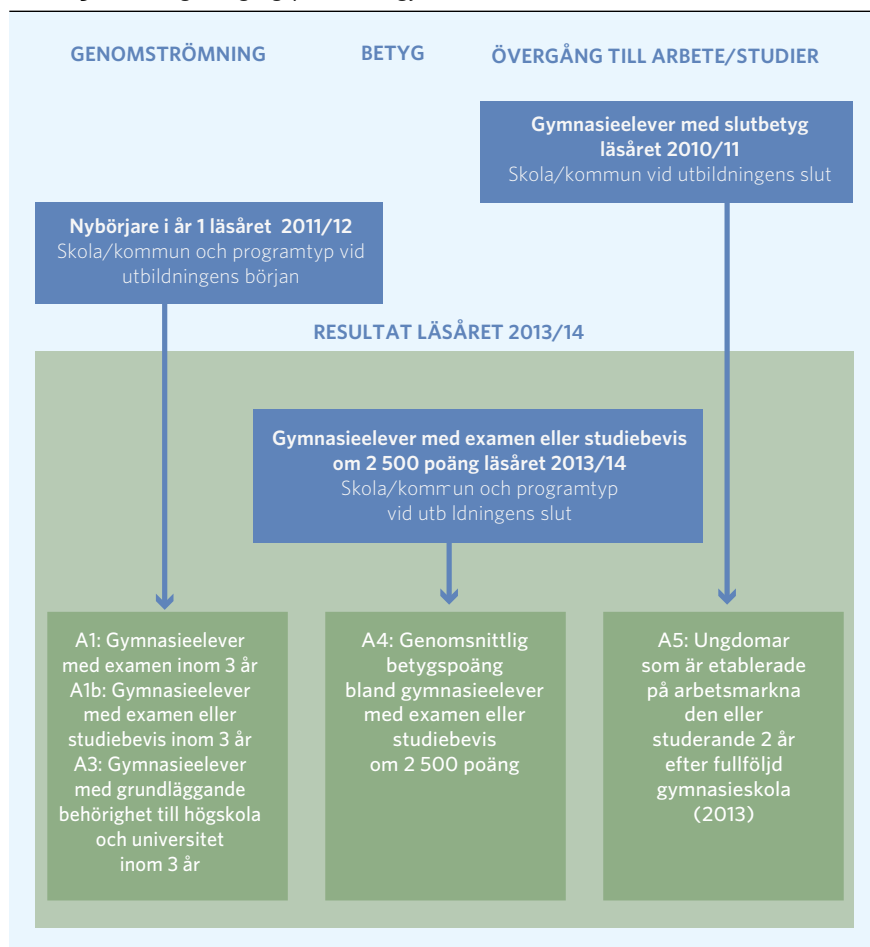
GENOMSTRÖMNING

BETYG

ÖVERGÅNG TILL ARBETE/STUDIER

Gymnasieelever med slutbetyg läsåret 2010/11
Skola/kommun vid utbildningens slut

Nybörjare i år 1 läsåret 2011/12
Skola/kommun och programtyp vid utbildningens början

RESULTAT LÄSÅRET 2013/14

Gymnasieelever med examen eller studiebevis om 2 500 poäng läsåret 2013/14
Skola/kommun och programtyp vid utbildningens slut

A1: Gymnasieelever med examen inom 3 år
A1b: Gymnasieelever med examen eller studiebevis inom 3 år
A3: Gymnasieelever med grundläggande behörighet till högskola och universitet inom 3 år

A4: Genomsnittlig betygspoäng bland gymnasieelever med examen eller studiebevis om 2 500 poäng

A5: Ungdomar som är etablerade på arbetsmarknaden eller studerande 2 år efter fullföljd gymnasieskola (2013)